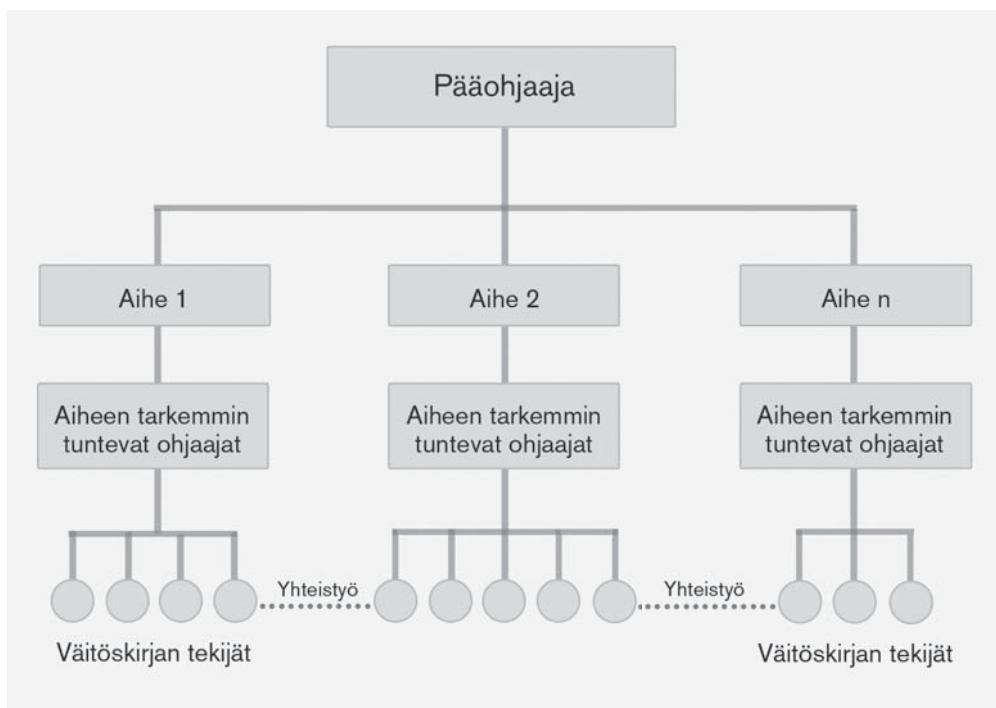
Pääohjaaja

Aihe 1

Aihe 2

Aihe n

Aiheen tarkemmin tuntevat ohjaajat

Aiheen tarkemmin tuntevat ohjaajat

Aiheen tarkemmin tuntevat ohjaajat

Yhteistyö

Yhteistyö

Väitöskirjan tekijät

Väitöskirjan tekijät